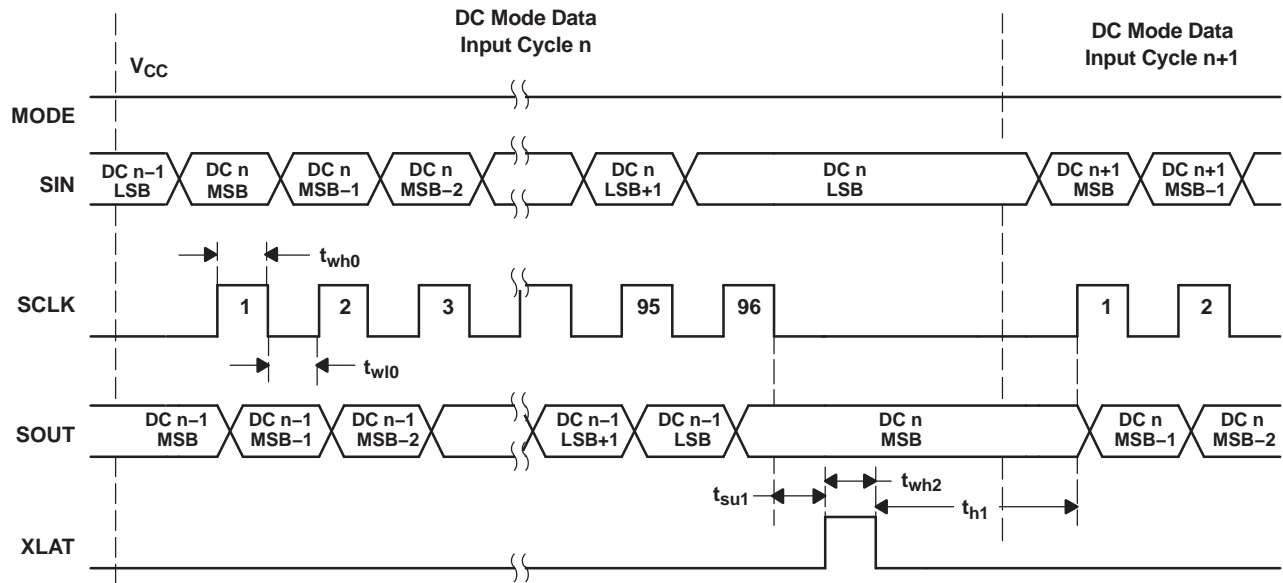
DC Mode Data Input Cycle n

DC Mode Data Input Cycle n+1

$V_{CC}$

MODE

SIN

DC n−1 LSB

DC n MSB

DC n MSB−1

DC n MSB−2

DC n LSB+1

DC n LSB

DC n+1 MSB

DC n+1 MSB−1

$t_{wh0}$

SCLK

1

2

3

95

96

1

2

$t_{wl0}$

SOUT

DC n−1 MSB

DC n−1 MSB−1

DC n−1 MSB−2

DC n−1 LSB+1

DC n−1 LSB

DC n MSB

DC n MSB−1

DC n MSB−2

$t_{su1}$

$t_{wh2}$

$t_{h1}$

XLAT